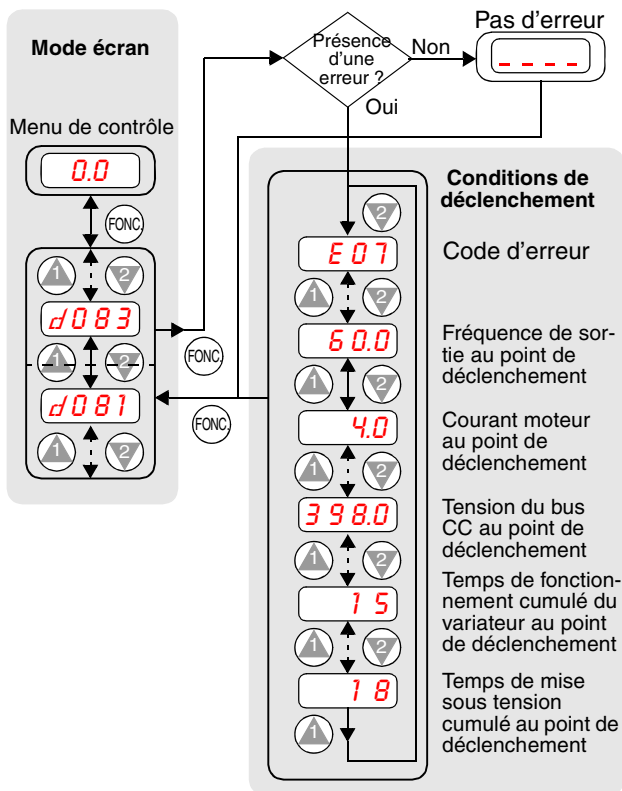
Mode écran

Menu de contrôle

0.0

FONC

1 2

d083

1 2

d081

1 2

FONC

Présence d'une erreur ?

Non

Pas d'erreur

- - - -

Oui

Conditions de déclenchement

2

E07

Code d'erreur

1 2

60.0

Fréquence de sortie au point de déclenchement

1 2

4.0

Courant moteur au point de déclenchement

1 2

398.0

Tension du bus CC au point de déclenchement

1 2

15

Temps de fonctionnement cumulé du variateur au point de déclenchement

1 2

18

Temps de mise sous tension cumulé au point de déclenchement

1

FONC